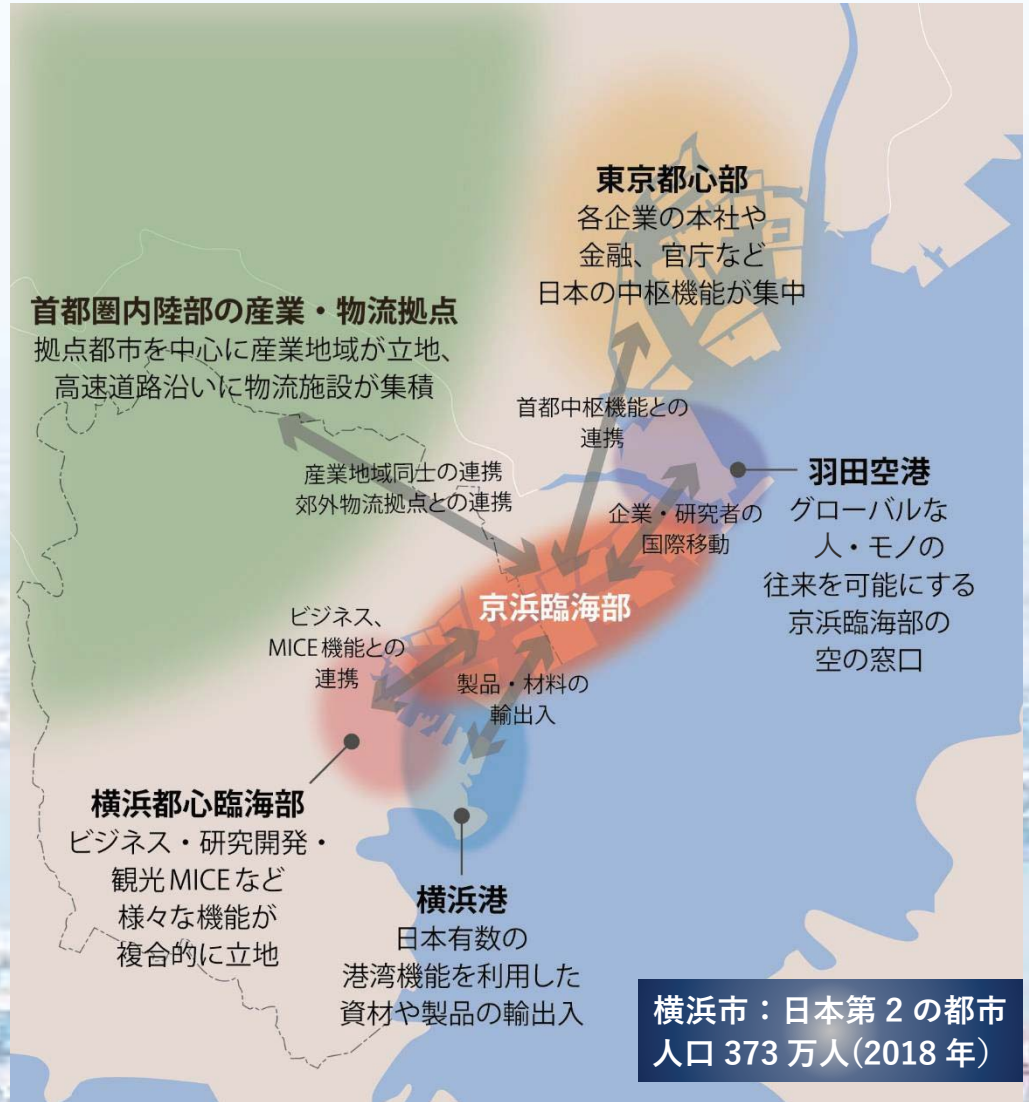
東京都心部
各企業の本社や
金融、官庁など
日本の中枢機能が集中

首都圏内陸部の産業・物流拠点
拠点都市を中心に産業地域が立地、
高速道路沿いに物流施設が集積

首都中枢機能との
連携

産業地域同士の連携
郊外物流拠点との連携

羽田空港
グローバルな
人・モノの
往来を可能にする
京浜臨海部の
空の窓口

企業・研究者の
国際移動

京浜臨海部

ビジネス、
MICE機能との
連携

製品・材料の
輸出入

横浜都心臨海部
ビジネス・研究開発・
観光MICEなど
様々な機能が
複合的に立地

横浜港
日本有数の
港湾機能を利用した
資材や製品の輸出入

横浜市：日本第2の都市
人口373万人(2018年)